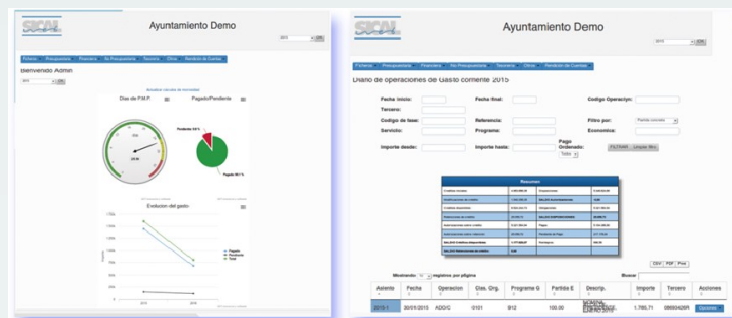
SICAL

Ayuntamiento Demo

2015 OK

Entorno Presupuestaria Financiera No Presupuestaria Tesorería Otros Rendición de Cuentas

Bienvenido Admin

2015 OK

Días de P.M.P.

Pagado/Pendiente

Pendiente 10 %

Pagado 90 %

Evolución del gasto

Pagado
Pendiente
Total

2014 2015

SICAL

Ayuntamiento Demo

2015 OK

Entorno Presupuestaria Financiera No Presupuestaria Tesorería Otros Rendición de Cuentas

Diario de operaciones de Gasto corriente 2015

Fecha inicio:
Fecha final:
Codigo Operacion:
Tercero:
Codigo de fase:
Referencia:
Filtro por: Partida orgánica
Servicio:
Programa:
Economica:
Importe desde:
Importe hasta:
Pago Ordenado: Todos
FILTRAR Limpiar filtro

Resumen

CSV PDF Print

Mostrando 10 registros por página

Buscar

| Asiento | Fecha | Operacion | Clas. Org. | Programa G | Partida E | Descrip. | Importe | Tercero | Acciones |
|---|---|---|---|---|---|---|---|---|---|
| 2015-1 | 20/01/2015 | ADO/C | 0101 | 912 | 100.00 | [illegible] | 1.785,71 | 08650426R | Opciones |